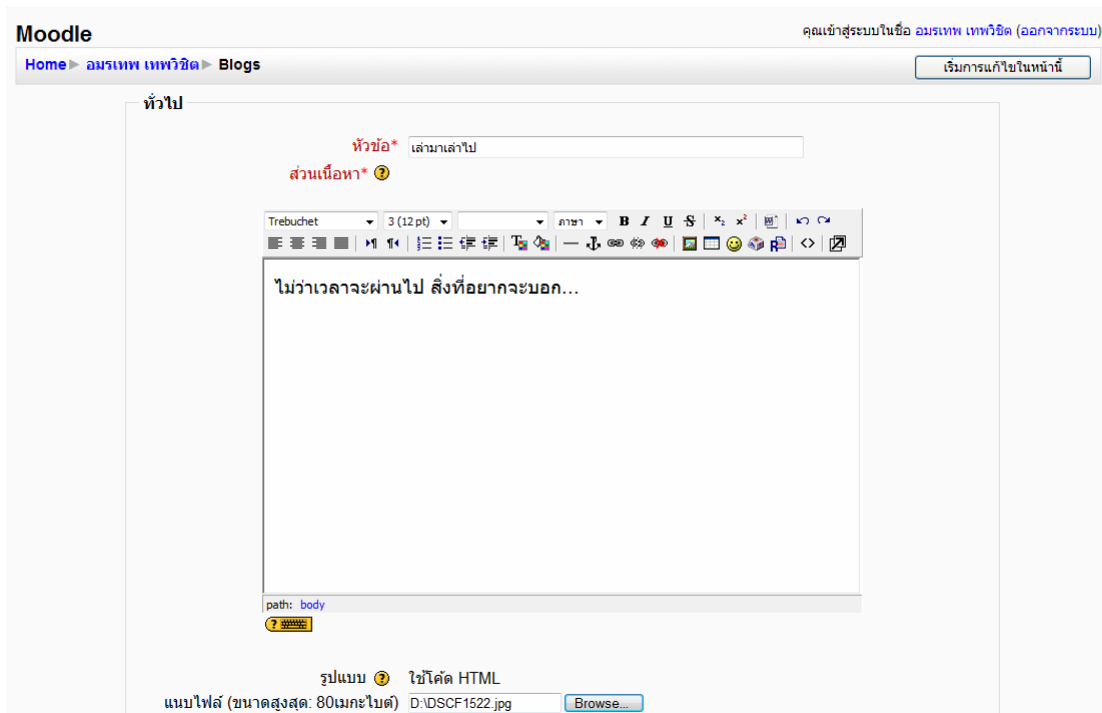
Moodle

คุณเข้าสู่ระบบในชื่อ อมรเทพ เทพวิชิต (ออกจากระบบ)

Home ▶ อมรเทพ เทพวิชิต ▶ Blogs

เริ่มการแก้ไขในหน้านี้

ทั่วไป

หัวข้อ* เล่ามาเล่าไป

ส่วนเนื้อหา*

Trebuchet 3 (12 pt) ภาษา B I U S

ไม่ว่าเวลาจะผ่านไป สิ่งที่อยากจะบอก...

path: body

รูปแบบ ใช้โค้ด HTML

แนบไฟล์ (ขนาดสูงสุด: 80เมกะไบต์) D:\DSCF1522.jpg Browse...